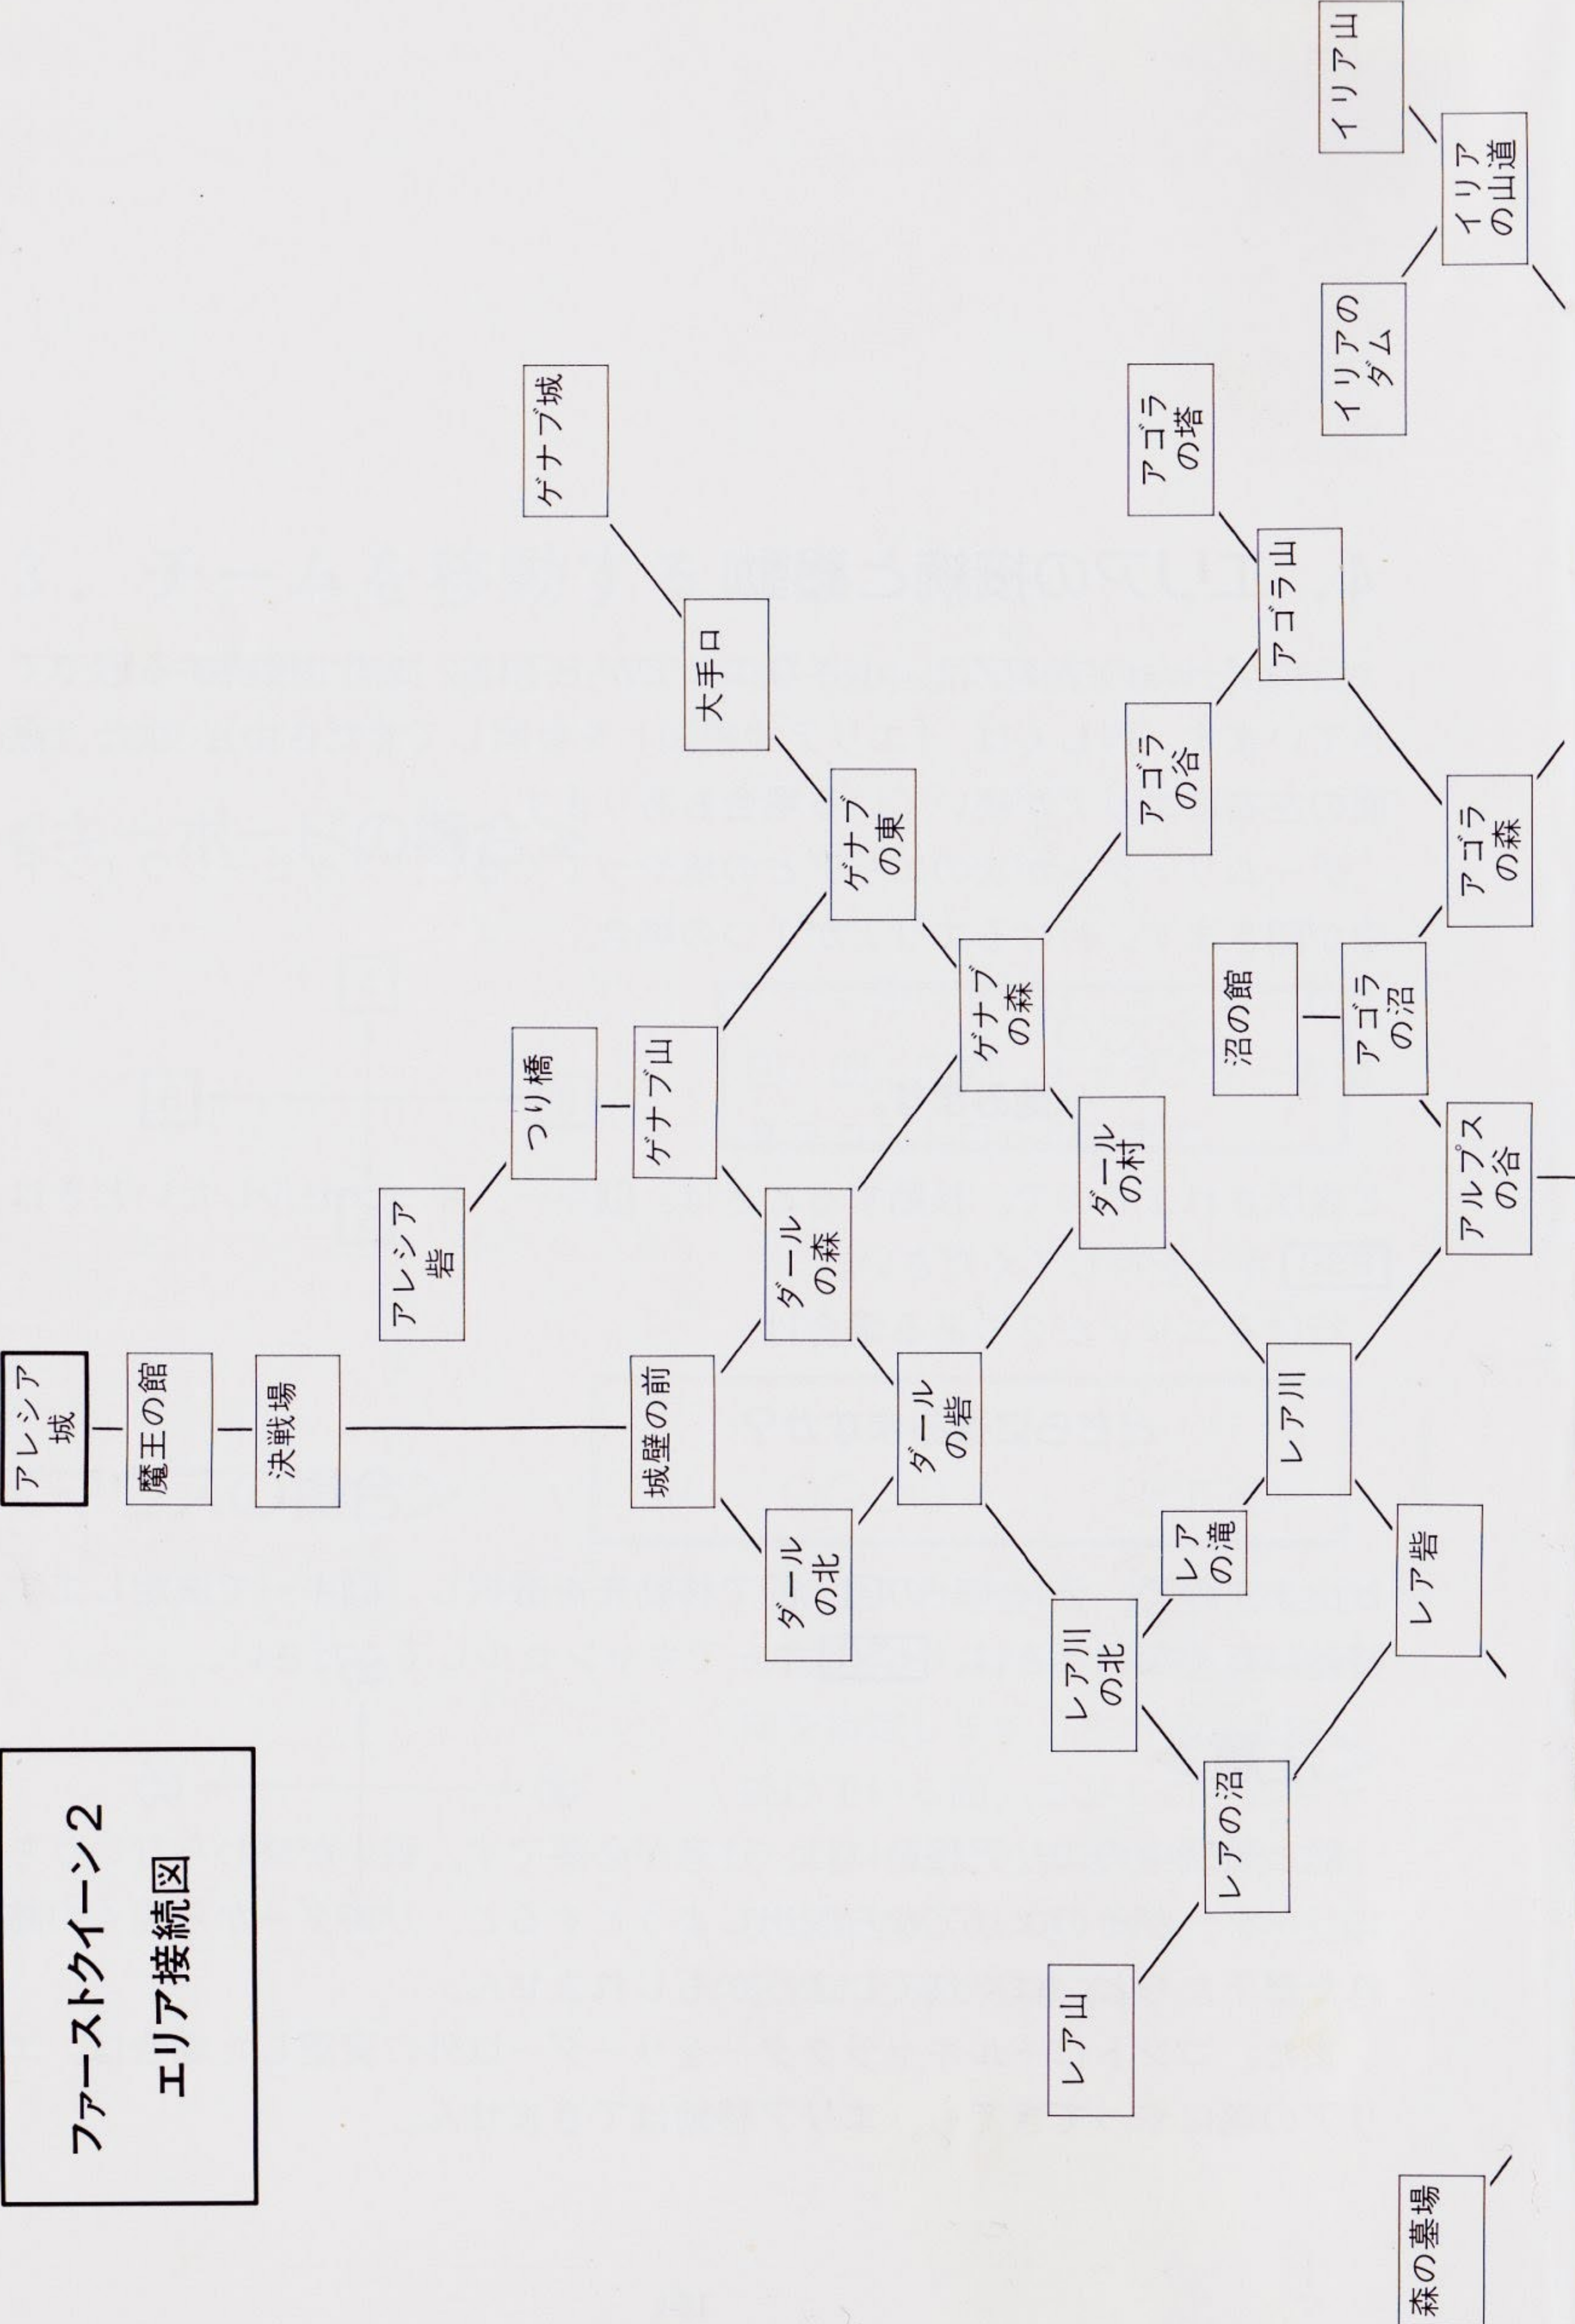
ファーストクイーン2
エリア接続図

アレシア城
魔王の館
決戦場
城壁の前
ダールの北
ダールの森
ダールの砦
アレシア砦
つり橋
ゲナブ山
ゲナブ城
大手口
ゲナブの東
ゲナブの森
ダールの村
レア川の北
レアの滝
レア川
レアの沼
レア山
レア砦
アゴラの谷
アゴラの塔
アゴラ山
アゴラの森
沼の館
アゴラの沼
アルプスの谷
イリアのダム
イリアの山道
イリア山
森の墓場